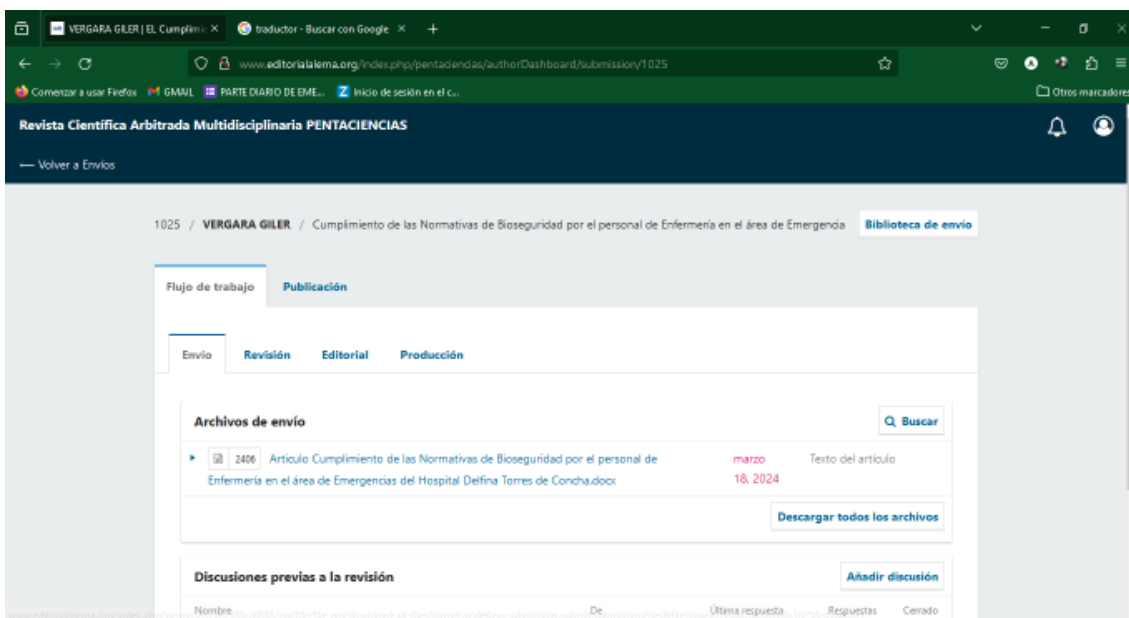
VERGARA GILER | EL Cumplimi ×
traductor - Buscar con Google ×
+

www.editorialalema.org/index.php/pentaciencias/authorDashboard/submission/1025

Comenzar a usar Firefox
GMAIL
PARTE DIARIO DE EME...
Inicio de sesión en el c...
Otros marcadores

Revista Cientifica Arbitrada Multidisciplinaria PENTACIENCIAS

— Volver a Envíos

1025 / VERGARA GILER / Cumplimiento de las Normativas de Bioseguridad por el personal de Enfermería en el área de Emergencia
Biblioteca de envío

Flujo de trabajo
Publicación

Envío
Revisión
Editorial
Producción

Archivos de envío
Buscar

2406 Artículo Cumplimiento de las Normativas de Bioseguridad por el personal de Enfermería en el área de Emergencias del Hospital Delfina Torres de Concha.docx
marzo 18, 2024
Texto del artículo

Descargar todos los archivos

Discusiones previas a la revisión
Añadir discusión

Nombre
De
Última respuesta
Respuestas
Cerrado